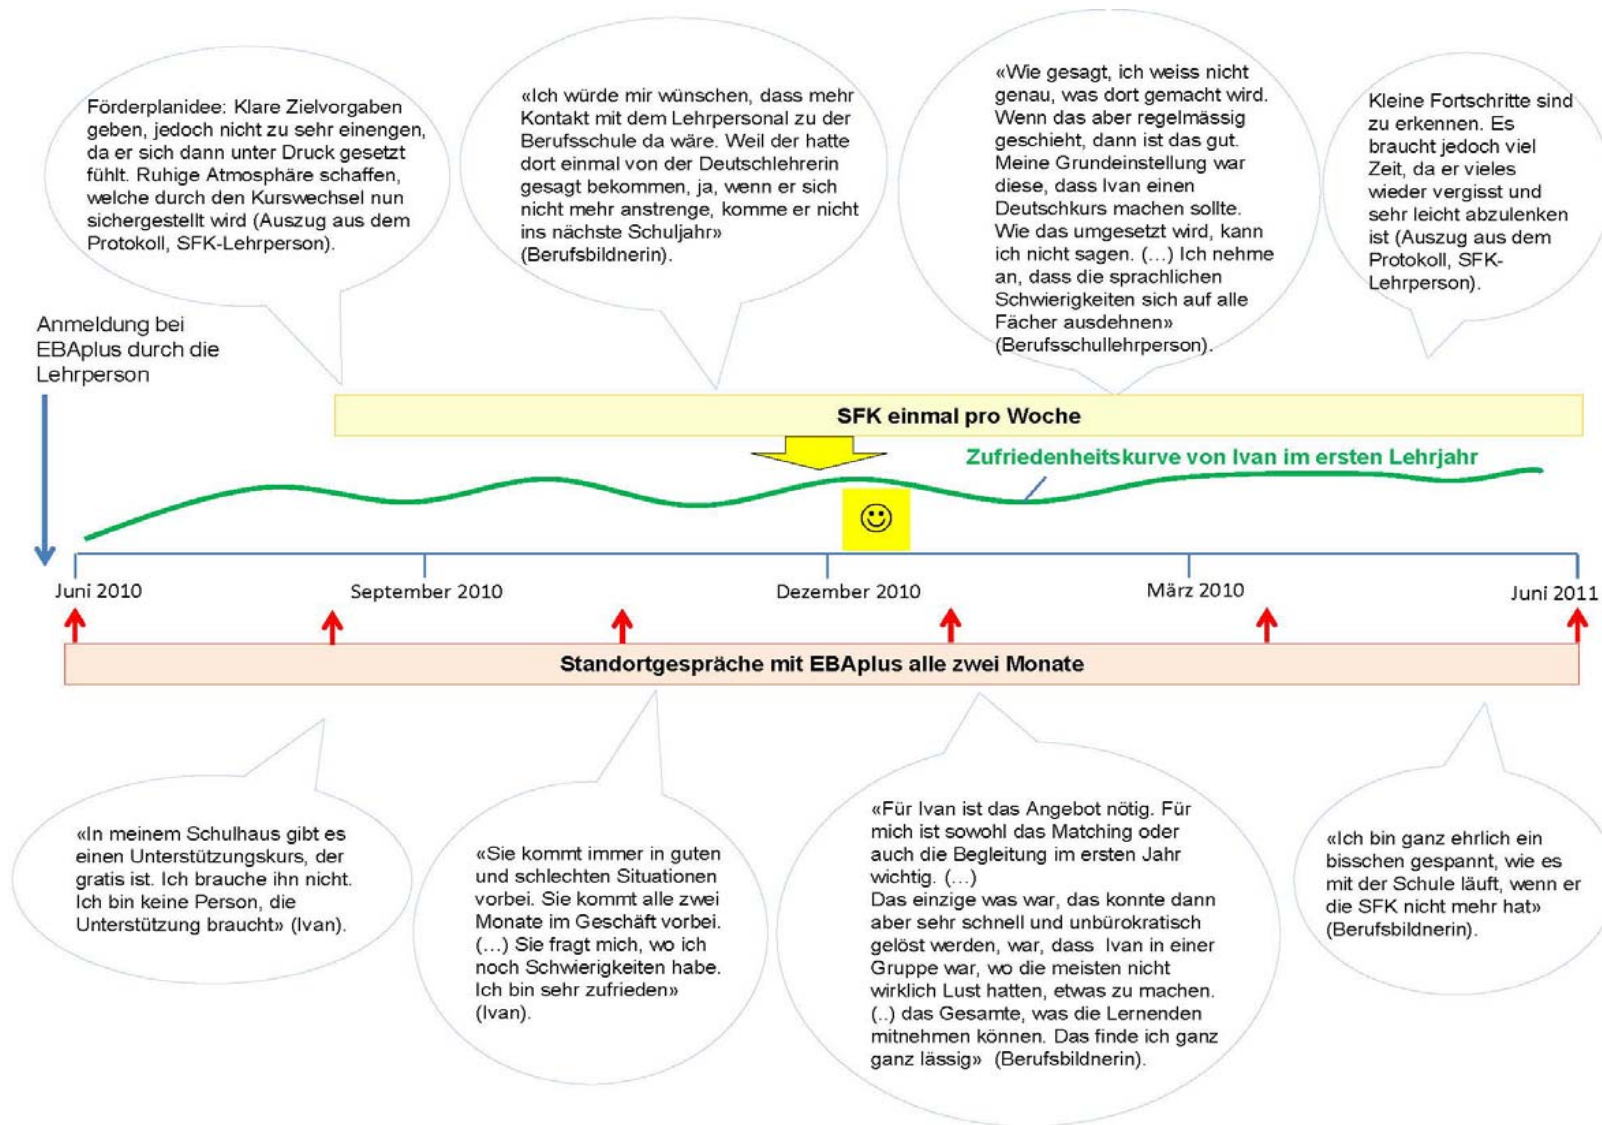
Förderplanidee: Klare Zielvorgaben geben, jedoch nicht zu sehr einengen, da er sich dann unter Druck gesetzt fühlt. Ruhige Atmosphäre schaffen, welche durch den Kurswechsel nun sichergestellt wird (Auszug aus dem Protokoll, SFK-Lehrperson).

«Ich würde mir wünschen, dass mehr Kontakt mit dem Lehrpersonal zu der Berufsschule da wäre. Weil der hatte dort einmal von der Deutschlehrerin gesagt bekommen, ja, wenn er sich nicht mehr anstrenge, komme er nicht ins nächste Schuljahr» (Berufsbildnerin).

«Wie gesagt, ich weiss nicht genau, was dort gemacht wird. Wenn das aber regelmässig geschieht, dann ist das gut. Meine Grundeinstellung war diese, dass Ivan einen Deutschkurs machen sollte. Wie das umgesetzt wird, kann ich nicht sagen. (…) Ich nehme an, dass die sprachlichen Schwierigkeiten sich auf alle Fächer ausdehnen» (Berufsschullehrperson).

Kleine Fortschritte sind zu erkennen. Es braucht jedoch viel Zeit, da er vieles wieder vergisst und sehr leicht abzulenken ist (Auszug aus dem Protokoll, SFK-Lehrperson).

Anmeldung bei EBAplus durch die Lehrperson

SFK einmal pro Woche

Zufriedenheitskurve von Ivan im ersten Lehrjahr

Juni 2010

September 2010

Dezember 2010

März 2010

Juni 2011

Standortgespräche mit EBAplus alle zwei Monate

«In meinem Schulhaus gibt es einen Unterstützungskurs, der gratis ist. Ich brauche ihn nicht. Ich bin keine Person, die Unterstützung braucht» (Ivan).

«Sie kommt immer in guten und schlechten Situationen vorbei. Sie kommt alle zwei Monate im Geschäft vorbei. (…) Sie fragt mich, wo ich noch Schwierigkeiten habe. Ich bin sehr zufrieden» (Ivan).

«Für Ivan ist das Angebot nötig. Für mich ist sowohl das Matching oder auch die Begleitung im ersten Jahr wichtig. (…)
Das einzige was war, das konnte dann aber sehr schnell und unbürokratisch gelöst werden, war, dass Ivan in einer Gruppe war, wo die meisten nicht wirklich Lust hatten, etwas zu machen. (..) das Gesamte, was die Lernenden mitnehmen können. Das finde ich ganz ganz lässig» (Berufsbildnerin).

«Ich bin ganz ehrlich ein bisschen gespannt, wie es mit der Schule läuft, wenn er die SFK nicht mehr hat» (Berufsbildnerin).